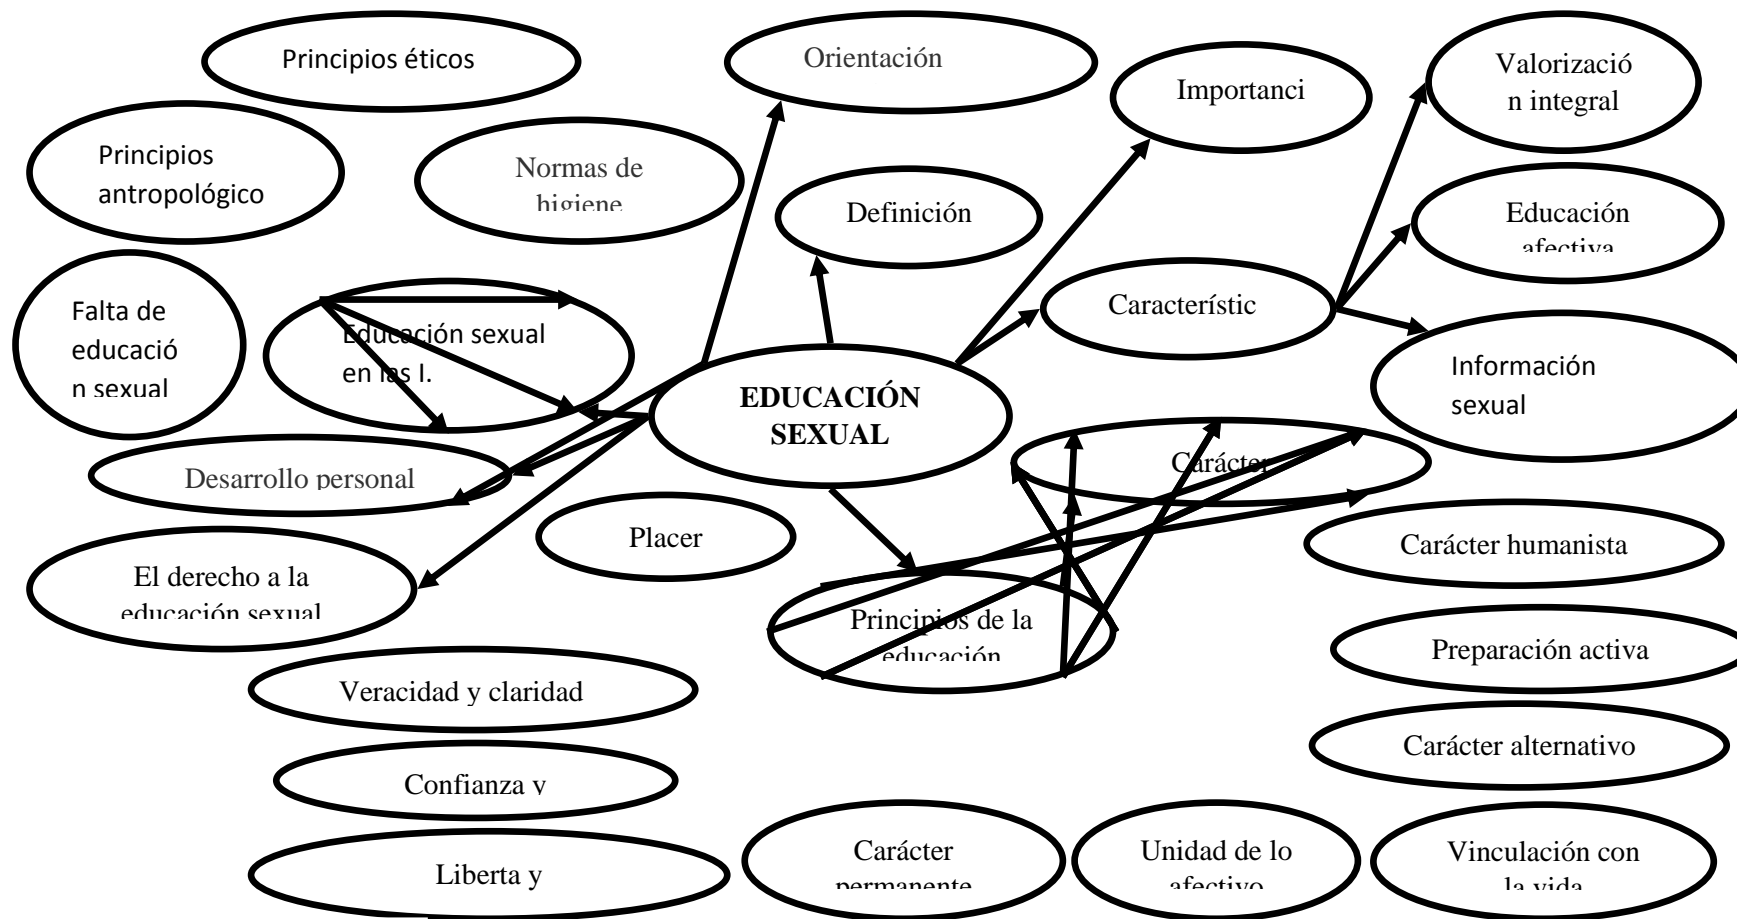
Principios éticos

Orientación

Importanci

Valorización integral

Principios antropológico

Normas de higiene

Definición

Educación afectiva

Falta de educación sexual

Educación sexual en las I.

Característ

Información sexual

EDUCACIÓN SEXUAL

Carácter

Desarrollo personal

Placer

Carácter humanista

El derecho a la educación sexual

Principios de la educación

Preparación activa

Veracidad y claridad

Carácter alternativo

Confianza y

Liberta y

Carácter permanente

Unidad de lo afectivo

Vinculación con la vida